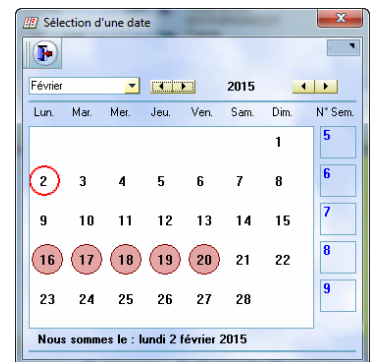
Sélection d'une date

Février

2015

| Lun. | Mar. | Mer. | Jeu. | Ven. | Sam. | Dim. | N° Sem. |
|---|---|---|---|---|---|---|---|
| | | | | | | 1 | 5 |
| 2 | 3 | 4 | 5 | 6 | 7 | 8 | 6 |
| 9 | 10 | 11 | 12 | 13 | 14 | 15 | 7 |
| 16 | 17 | 18 | 19 | 20 | 21 | 22 | 8 |
| 23 | 24 | 25 | 26 | 27 | 28 | | 9 |

Nous sommes le : lundi 2 février 2015